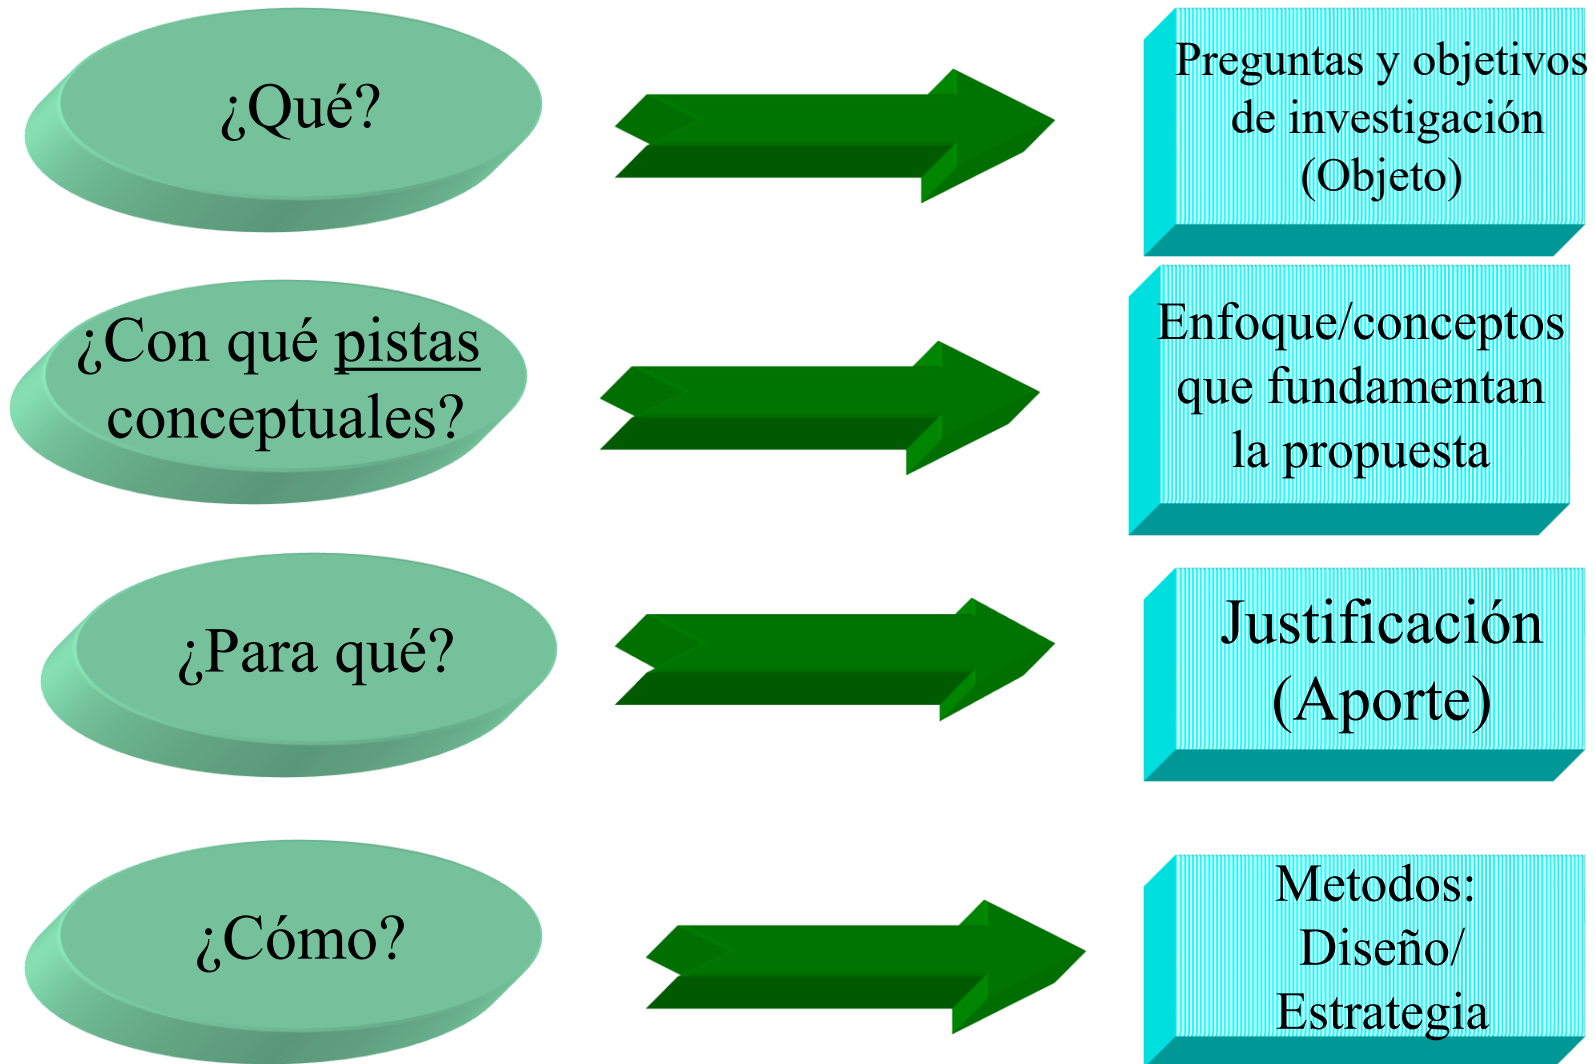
¿Qué?

Preguntas y objetivos de investigación (Objeto)

¿Con qué pistas conceptuales?

Enfoque/conceptos que fundamentan la propuesta

¿Para qué?

Justificación (Aporte)

¿Cómo?

Metodos: Diseño/ Estrategia